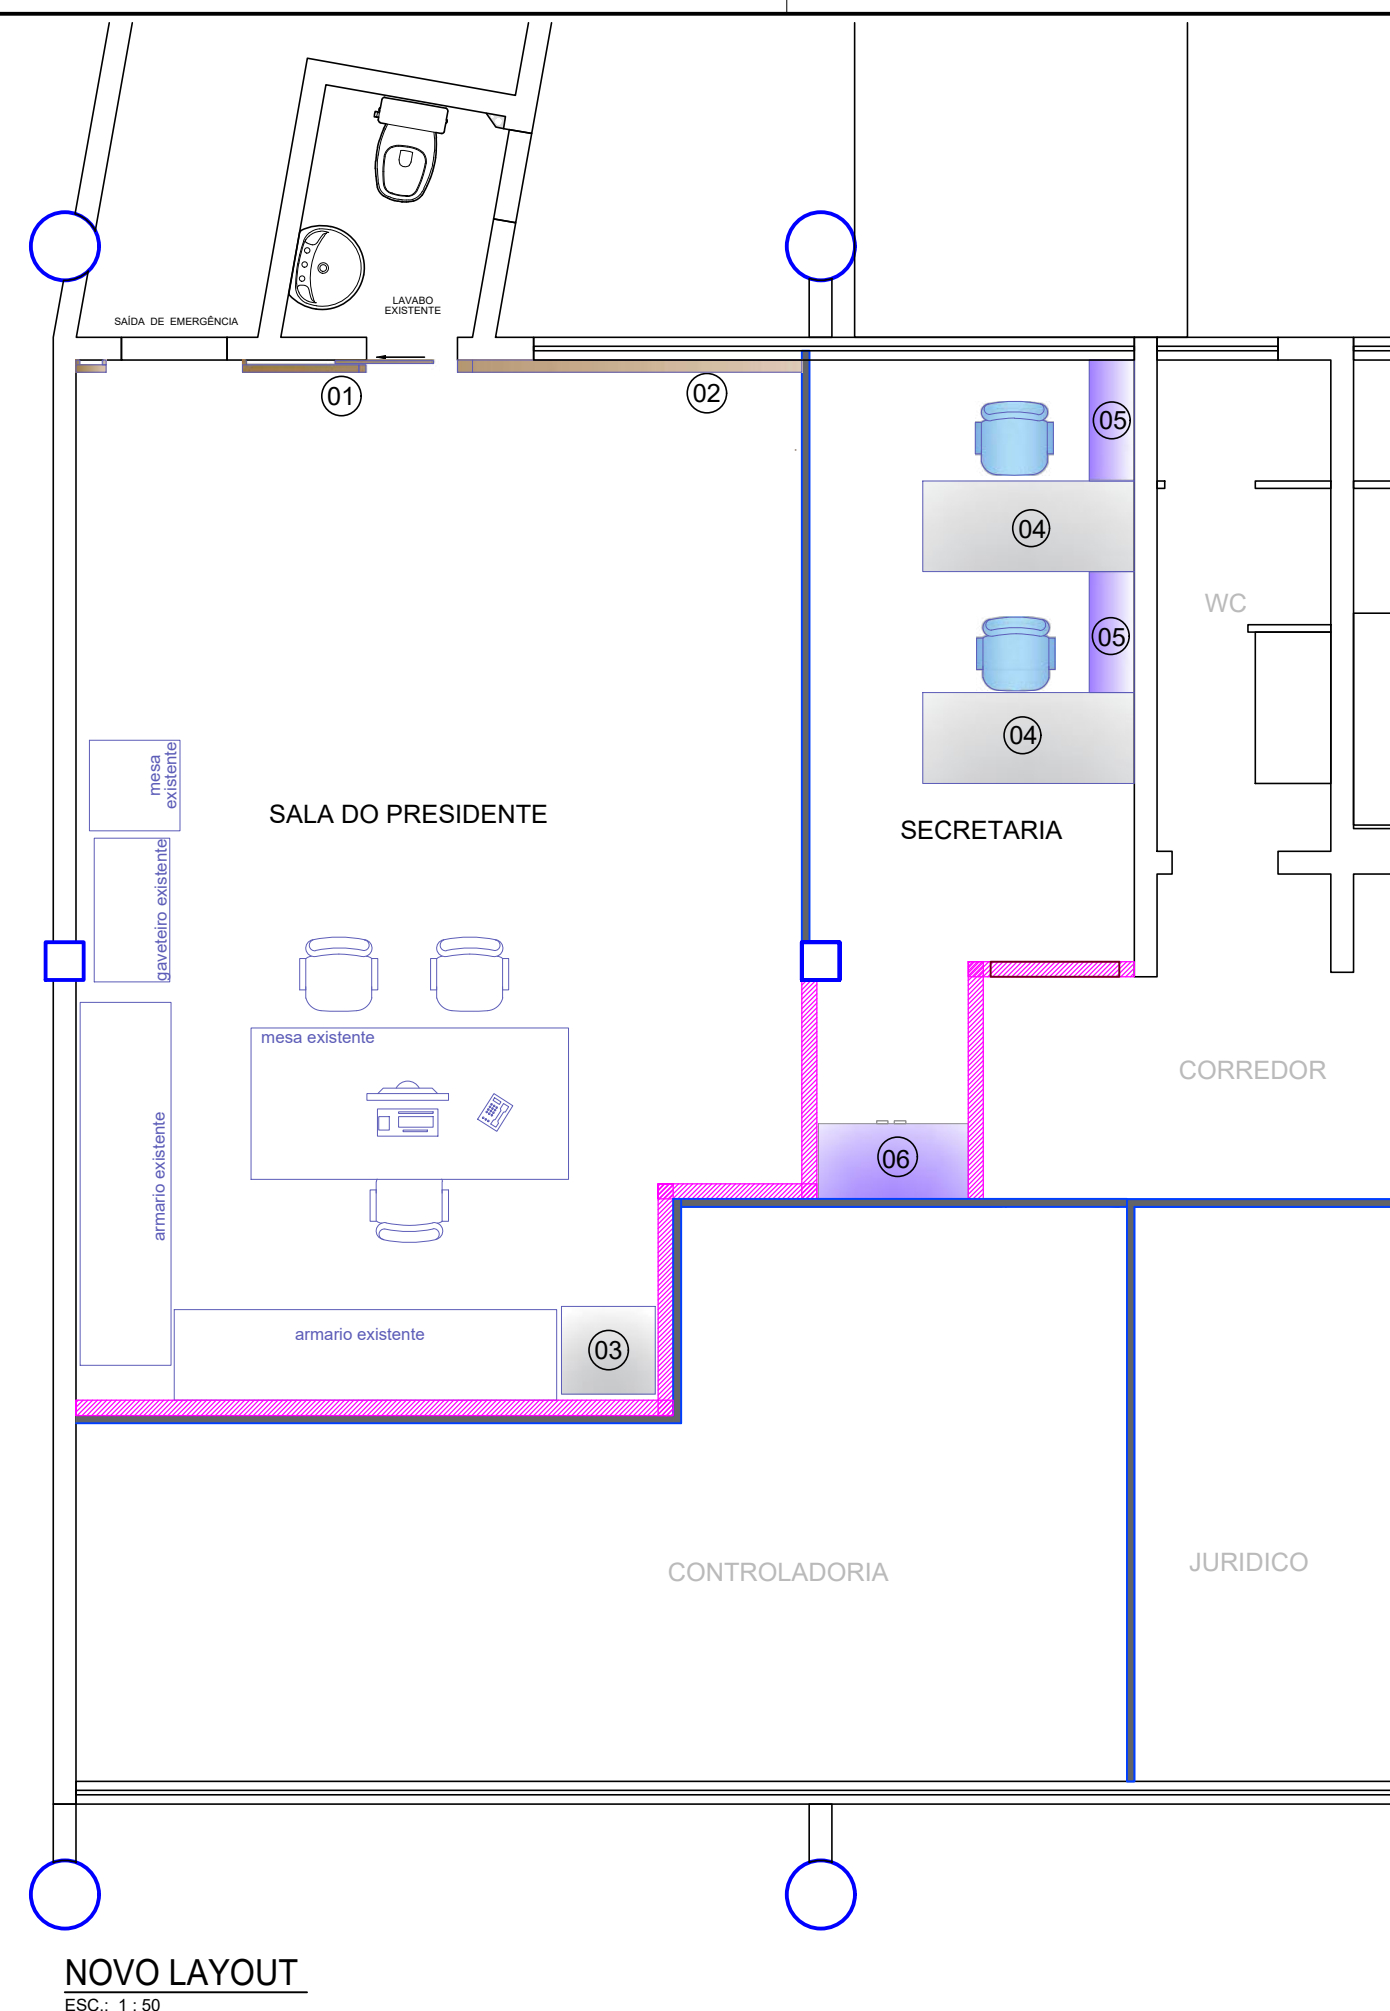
SAÍDA DE EMERGÊNCIA

LAVABO EXISTENTE

01

02

05

04

05

04

WC

mesa existente

SALA DO PRESIDENTE

SECRETARIA

gaveteiro existente

mesa existente

armario existente

06

CORREDOR

armario existente

03

CONTROLADORIA

JURIDICO

NOVO LAYOUT

ESC.: 1 : 50